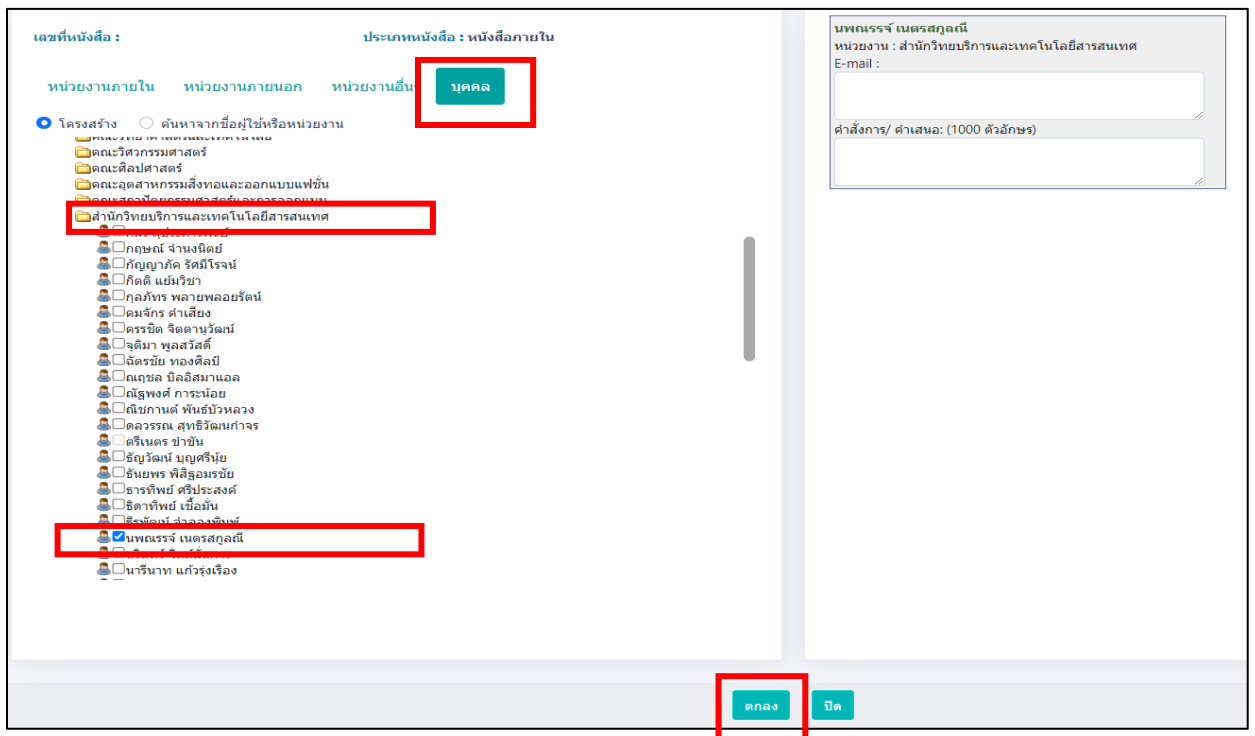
เลขที่หนังสือ :

ประเภทหนังสือ : หนังสือภายใน

หน่วยงานภายใน หน่วยงานภายนอก หน่วยงานอื่น บุคคล

โครงสร้าง ค้นหาจากชื่อผู้ใช้หรือหน่วยงาน

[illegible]
คณะวิศวกรรมศาสตร์
คณะศิลปศาสตร์
คณะอุตสาหกรรมสิ่งทอและออกแบบแฟชั่น
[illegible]
สำนักวิทยบริการและเทคโนโลยีสารสนเทศ
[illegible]
กฤษณ์ จำนงนิตย์
กัญญาภัค รัศมีโรจน์
กิตติ แย้มวิชา
กุลภัทร พลายพลอยรัตน์
คมจักร คำเสียง
ครรชิต จิตตานุวัฒน์
จุติมา พูลสวัสดิ์
ฉัตรชัย ทองศิลป์
ณฤชล บิลอิสมาแอล
ณัฐพงศ์ การะน้อย
ณิชกานต์ พันธ์บัวหลวง
ดลวรรณ สุทธิวัฒนกำจร
ตรีเนตร ชำขัน
ธัญวัฒน์ บุญศรีนุ้ย
ธันยพร พิสิฐอมรชัย
ธารทิพย์ ศรีประสงค์
ธิดาทิพย์ เขื่อมั่น
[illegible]
นพณรรจ์ เนตรสกุลณี
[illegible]
นารีนาท แก้วรุ่งเรือง

นพณรรจ์ เนตรสกุลณี
หน่วยงาน : สำนักวิทยบริการและเทคโนโลยีสารสนเทศ
E-mail :

คำสั่งการ/ คำเสนอ: (1000 ตัวอักษร)

ตกลง ปิด